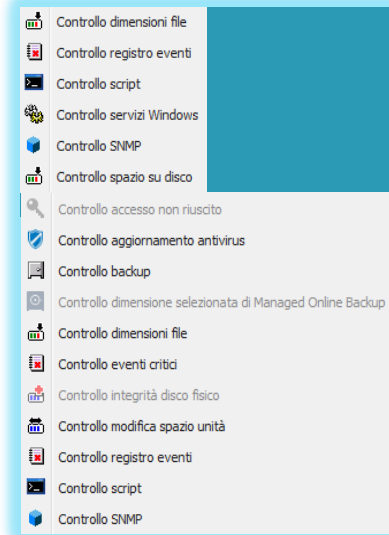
Controllo dimensioni file
Controllo registro eventi
Controllo script
Controllo servizi Windows
Controllo SNMP
Controllo spazio su disco
Controllo accesso non riuscito
Controllo aggiornamento antivirus
Controllo backup
Controllo dimensione selezionata di Managed Online Backup
Controllo dimensioni file
Controllo eventi critici
Controllo integrità disco fisico
Controllo modifica spazio unità
Controllo registro eventi
Controllo script
Controllo SNMP